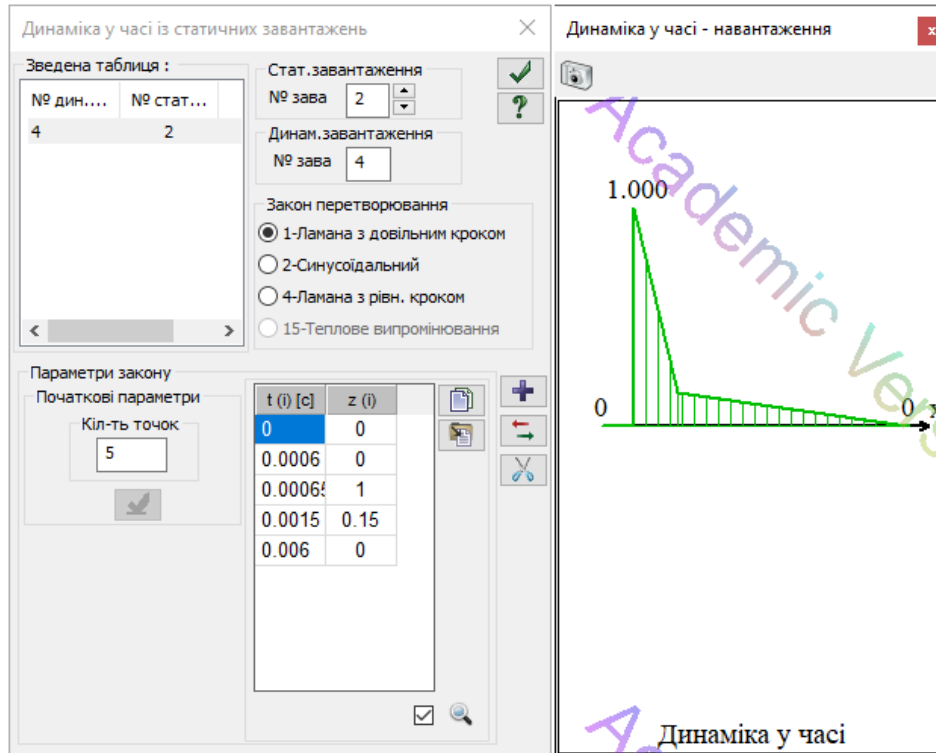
Динаміка у часі із статичних завантажень

Зведена таблиця :

| № дин.... | № стат... |
|---|---|
| 4 | 2 |

Стат.завантаження
№ зава 2

Динам.завантаження
№ зава 4

Закон перетворювання
1-Ламана з довільним кроком
2-Синусоїдальний
4-Ламана з рівн. кроком
15-Теплове випромінювання

Параметри закону
Початкові параметри
Кіл-ть точок
5

| t (i) [c] | z (i) |
|---|---|
| 0 | 0 |
| 0.0006 | 0 |
| 0.00065 | 1 |
| 0.0015 | 0.15 |
| 0.006 | 0 |

Динаміка у часі - навантаження

Academic Ver

1.000

0

0 x

Ac

Динаміка у часі